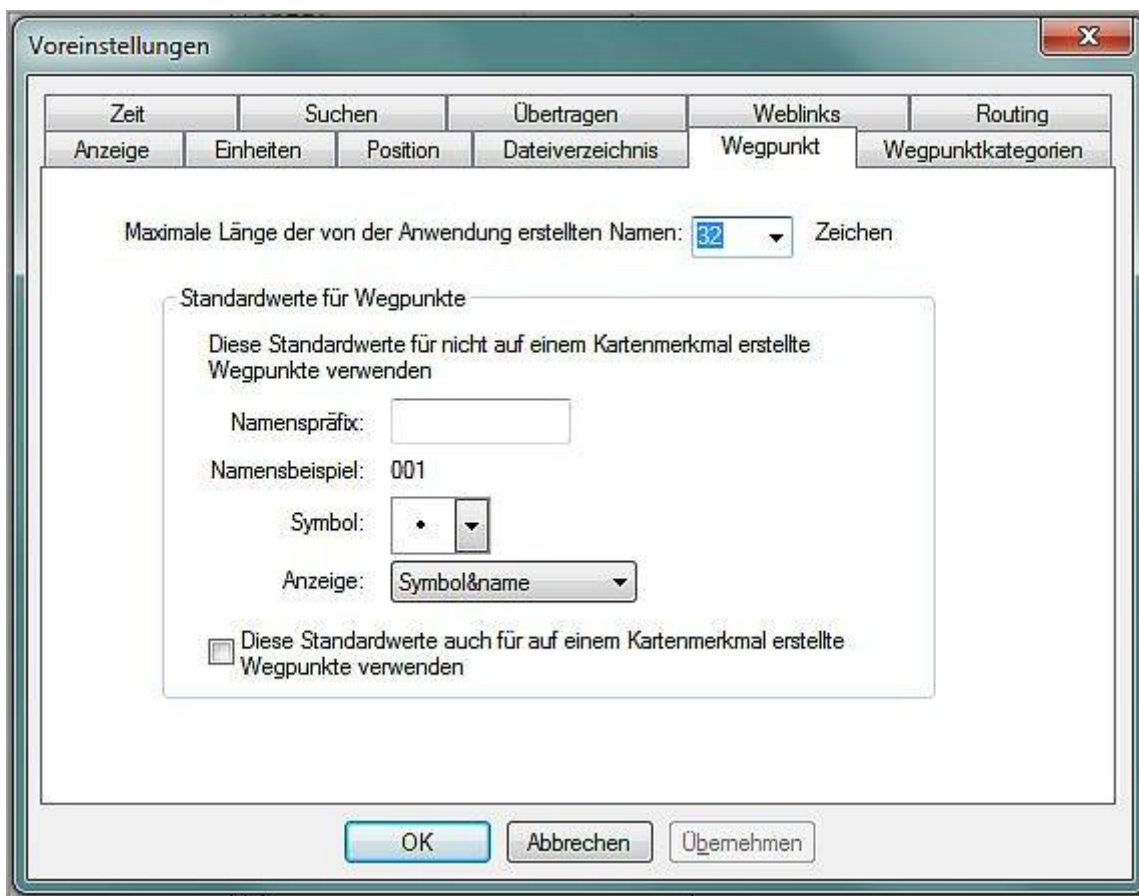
Voreinstellungen

Zeit | Suchen | Übertragen | Weblinks | Routing
Anzeige | Einheiten | Position | Dateiverzeichnis | Wegpunkt | Wegpunktkategorien

Maximale Länge der von der Anwendung erstellten Namen: 32 Zeichen

Standardwerte für Wegpunkte

Diese Standardwerte für nicht auf einem Kartenmerkmal erstellte Wegpunkte verwenden

Namenspräfix:

Namensbeispiel: 001

Symbol:

Anzeige: Symbol&name

Diese Standardwerte auch für auf einem Kartenmerkmal erstellte Wegpunkte verwenden

OK Abbrechen Übernehmen